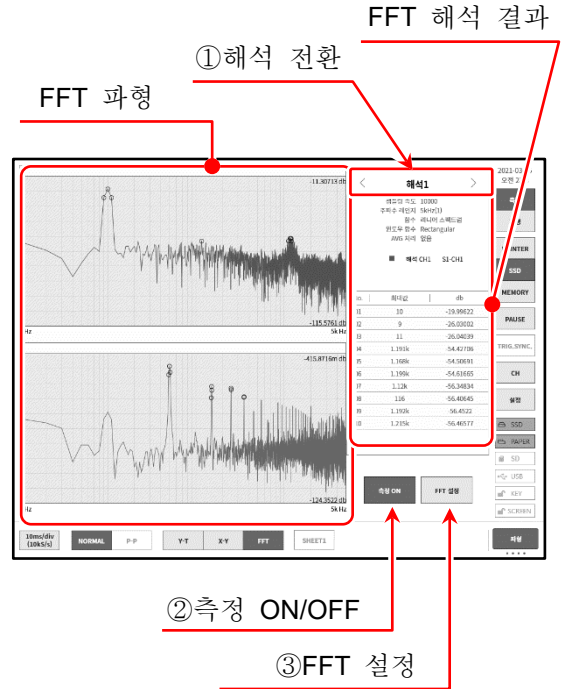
FFT 해석 결과

①해석 전환

FFT 파형

-11.30713 db

-115.5761 db

Hz

5k Hz

-415.8716m db

-124.3522 db

Hz

5k Hz

해석1

샘플링 속도 10000
주파수 레인지 5kHz(?)
함수 리니어 스펙트럼
윈도우 함수 Rectangular
AVG 처리 없음

해석 CH1 S1-CH1

| n | 최대값 | db |
|---|---|---|
| 1 | 10 | -19.99622 |
| 2 | 9 | -26.03002 |
| 3 | 11 | -26.04039 |
| 4 | 1.191k | -54.42706 |
| 5 | 1.168k | -54.50691 |
| 6 | 1.199k | -54.61665 |
| 7 | 1.12k | -56.34834 |
| 8 | 116 | -56.40645 |
| 9 | 1.192k | -56.4522 |
| 10 | 1.215k | -56.46577 |

측정 ON

FFT 설정

2021-03
오전 2

INTER

SSD

MEMORY

PAUSE

TRIG_SYNC.

CH

설정

SSD

PAPER

SD

USB

KEY

SCRNN

10ms/div (10kS/s)

NORMAL

P-P

Y-T

X-Y

FFT

SHEET1

파형

②측정 ON/OFF

③FFT 설정